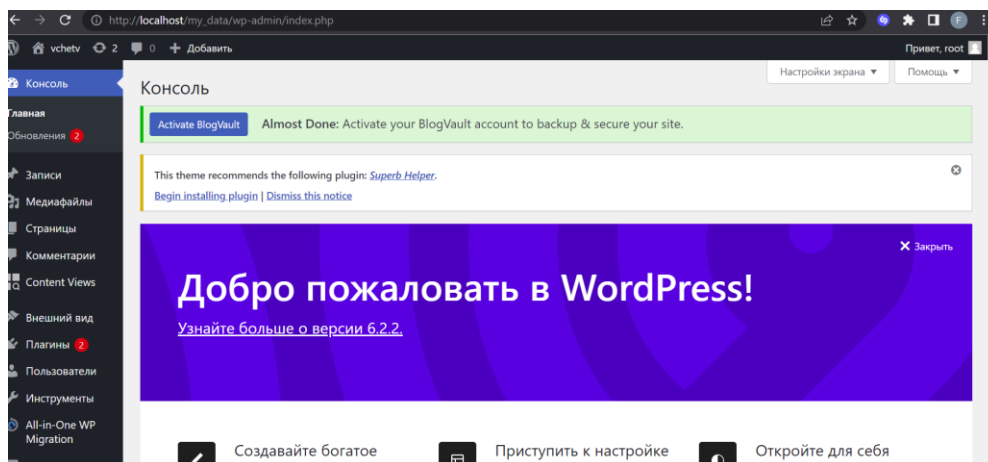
http://localhost/my_data/wp-admin/index.php

vchetv 2 0 Добавить

Привет, root

Консоль

Главная

Обновления 2

Записи

Медиафайлы

Страницы

Комментарии

Content Views

Внешний вид

Плагины 2

Пользователи

Инструменты

All-in-One WP Migration

Настройки экрана ▼

Помощь ▼

Консоль

Activate BlogVault

Almost Done: Activate your BlogVault account to backup & secure your site.

This theme recommends the following plugin: Superb Helper.

Begin installing plugin | Dismiss this notice

Закрыть

Добро пожаловать в WordPress!

Узнайте больше о версии 6.2.2.

Создавайте богатое

Приступить к настройке

Откройте для себя